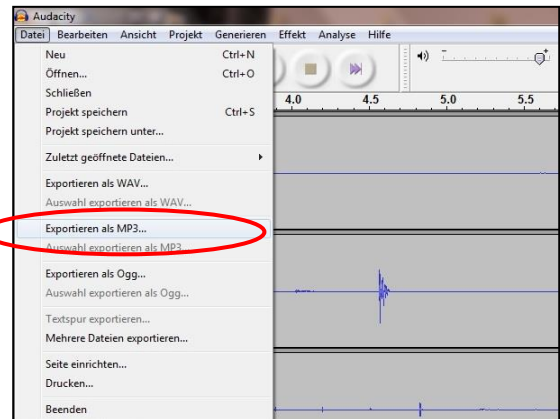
Audacity

Datei Bearbeiten Ansicht Projekt Generieren Effekt Analyse Hilfe

Neu Ctrl+N
Öffnen... Ctrl+O
Schließen
Projekt speichern Ctrl+S
Projekt speichern unter...

Zuletzt geöffnete Dateien...

Exportieren als WAV...
Auswahl exportieren als WAV...

Exportieren als MP3...
Auswahl exportieren als MP3...

Exportieren als Ogg...
Auswahl exportieren als Ogg...

Textspur exportieren...
Mehrere Dateien exportieren...

Seite einrichten...
Drucken...

Beenden

4.0 4.5 5.0 5.5